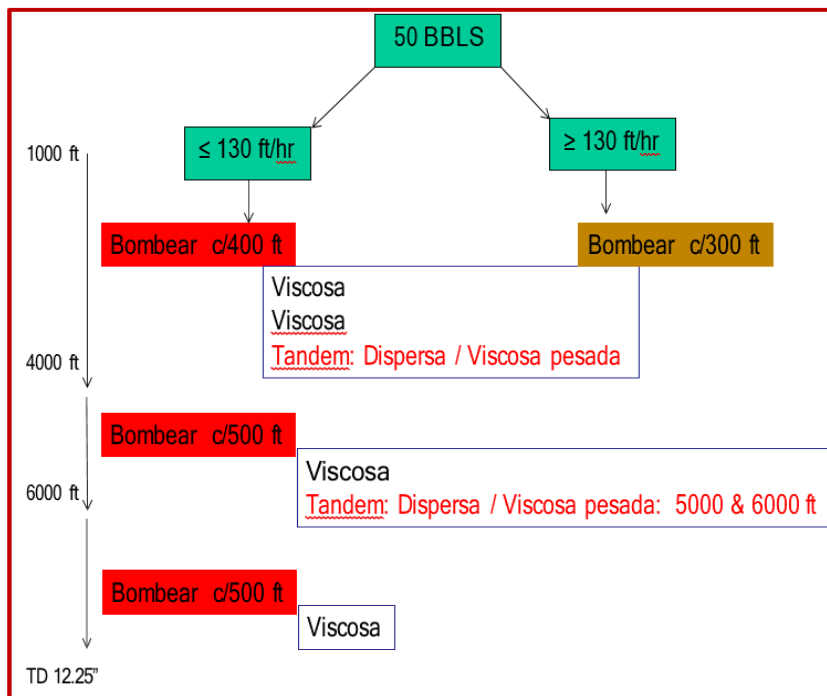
50 BBLS

≤ 130 ft/hr

≥ 130 ft/hr

1000 ft

Bombear c/400 ft

Bombear c/300 ft

Viscosa
Viscosa
Tandem: Dispersa / Viscosa pesada

4000 ft

Bombear c/500 ft

Viscosa
Tandem: Dispersa / Viscosa pesada: 5000 & 6000 ft

6000 ft

Bombear c/500 ft

Viscosa

TD 12.25"